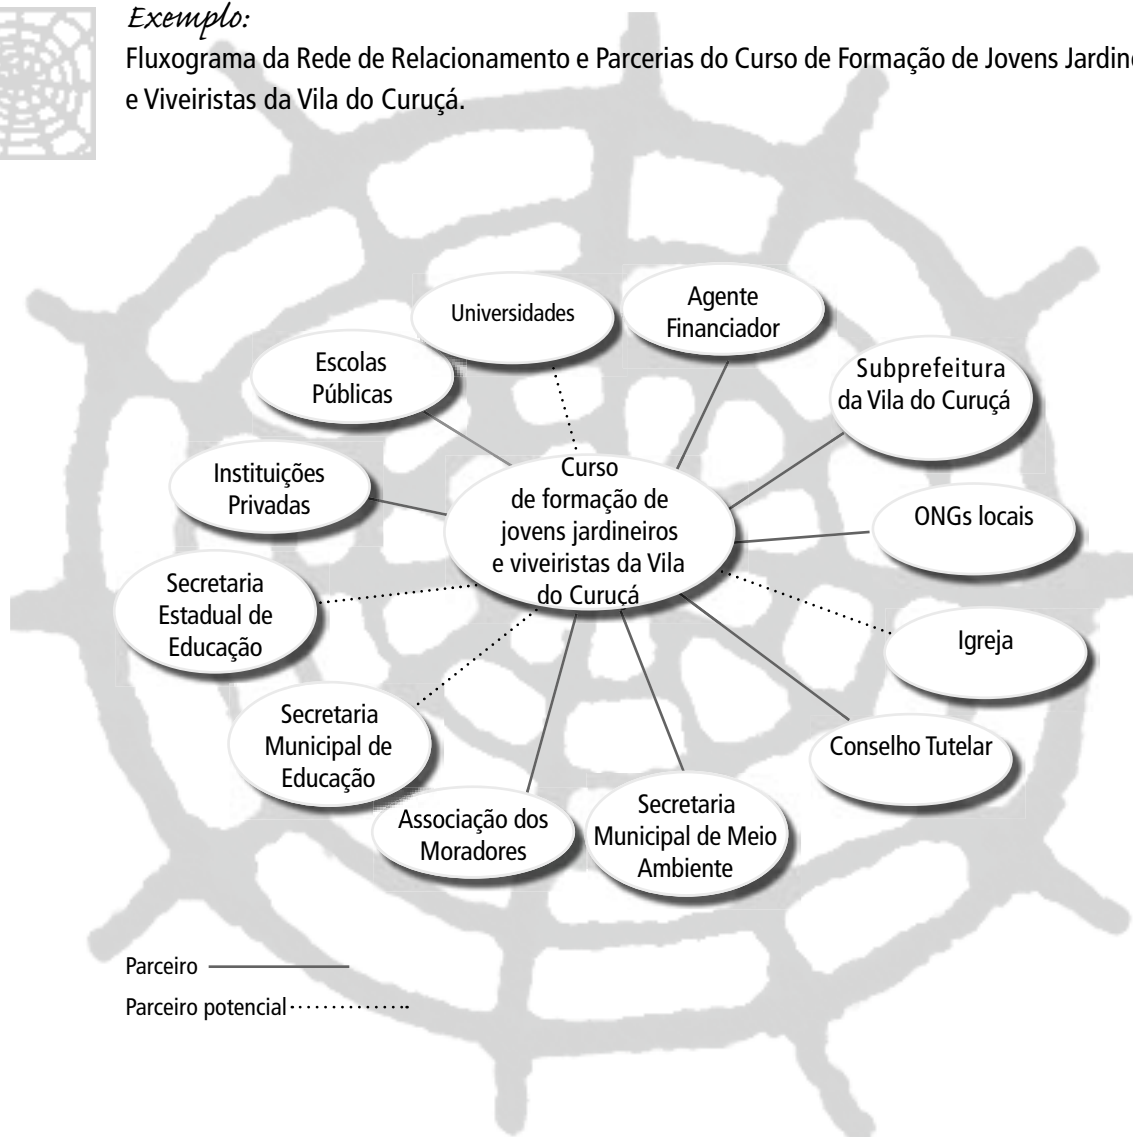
Exemplo:

Fluxograma da Rede de Relacionamento e Parcerias do Curso de Formação de Jovens Jardin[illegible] e Viveiristas da Vila do Curuçá.

Universidades

Agente Financiador

Escolas Públicas

Subprefeitura da Vila do Curuçá

Instituições Privadas

Curso de formação de jovens jardineiros e viveiristas da Vila do Curuçá

ONGs locais

Secretaria Estadual de Educação

Igreja

Secretaria Municipal de Educação

Conselho Tutelar

Associação dos Moradores

Secretaria Municipal de Meio Ambiente

Parceiro

Parceiro potencial